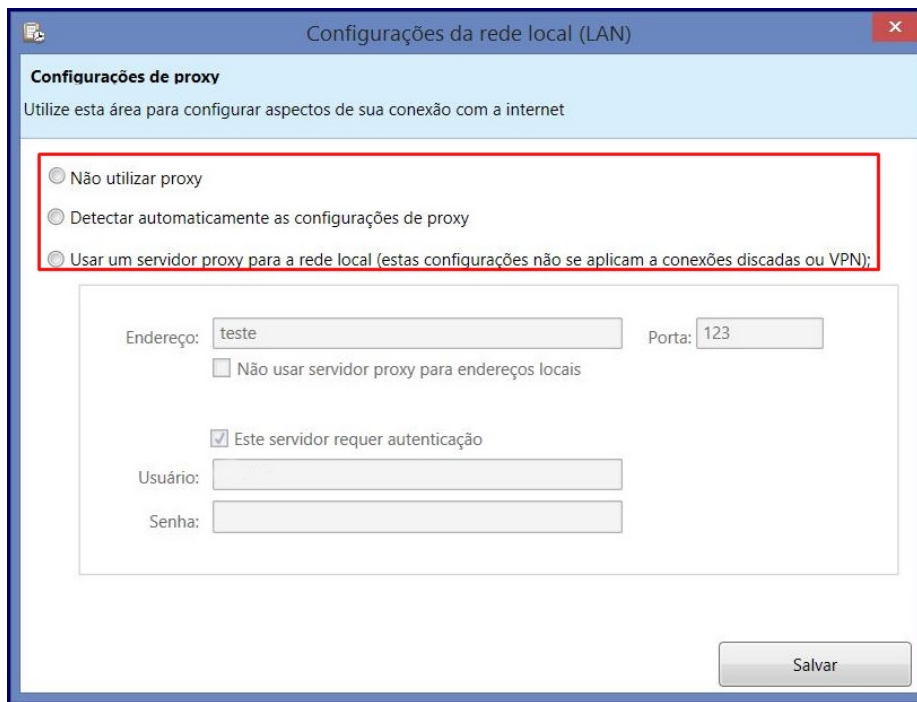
Configurações da rede local (LAN)

Configurações de proxy

Utilize esta área para configurar aspectos de sua conexão com a internet

Não utilizar proxy

Detectar automaticamente as configurações de proxy

Usar um servidor proxy para a rede local (estas configurações não se aplicam a conexões discadas ou VPN);

Endereço: teste

Porta: 123

Não usar servidor proxy para endereços locais

Este servidor requer autenticação

Usuário:

Senha:

Salvar